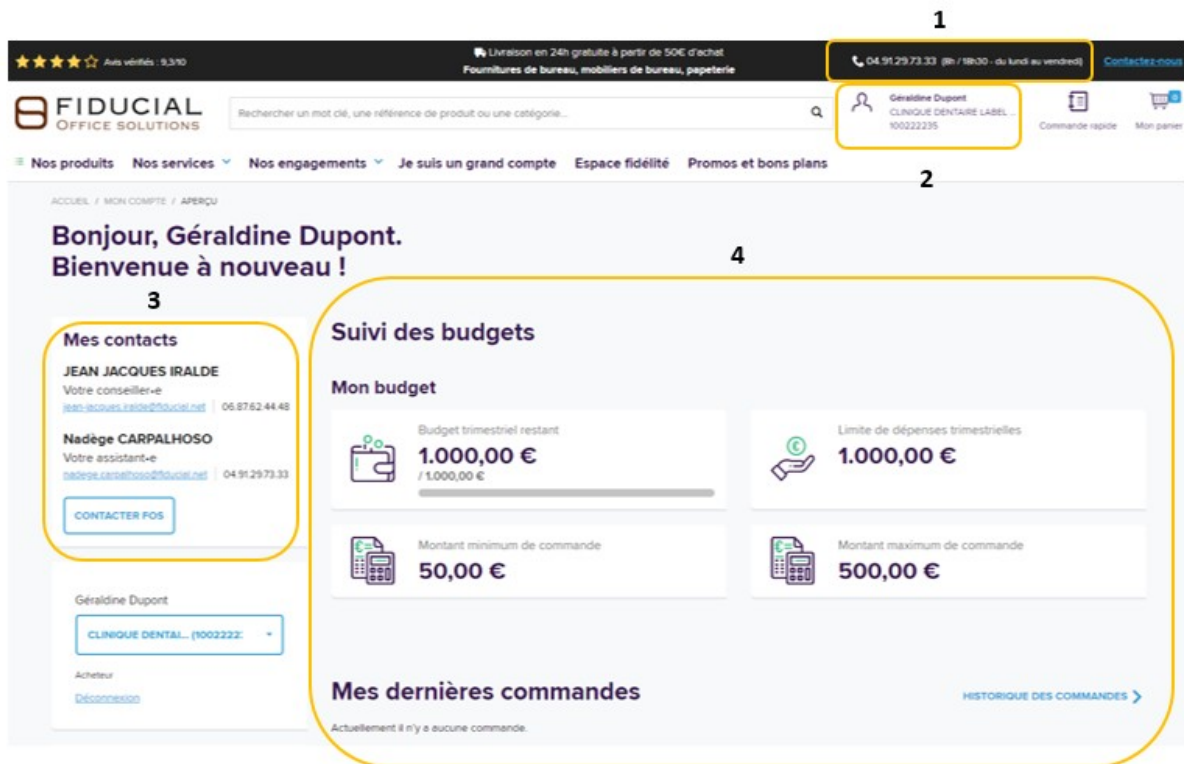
1

Avis vérifiés : 9,3/10

Livraison en 24h gratuite à partir de 50€ d'achat
Fournitures de bureau, mobiliers de bureau, papeterie

04.91.29.73.33 (8h / 18h30 - du lundi au vendredi)

Contactez-nous

FIDUCIAL
OFFICE SOLUTIONS

Rechercher un mot clé, une référence de produit ou une catégorie...

Géraldine Dupont
CLINIQUE DENTAIRE LABEL ...
100222235

Commande rapide

Mon panier

2

Nos produits Nos services Nos engagements Je suis un grand compte Espace fidélité Promos et bons plans

ACCUEIL / MON COMPTE / APERÇU

Bonjour, Géraldine Dupont.
Bienvenue à nouveau !

4

3

Mes contacts

JEAN JACQUES IRALDE
Votre conseiller•e
jean-jacques.iralde@fiducial.net | 06.87.62.44.48

Nadège CARPALHOSO
Votre assistant•e
nadege.carpalhoso@fiducial.net | 04.91.29.73.33

CONTACTER FOS

Géraldine Dupont

CLINIQUE DENTAI... (1002222:

Acheteur

Déconnexion

Suivi des budgets

Mon budget

Budget trimestriel restant
1.000,00 €
/ 1.000,00 €

Limite de dépenses trimestrielles
1.000,00 €

Montant minimum de commande
50,00 €

Montant maximum de commande
500,00 €

Mes dernières commandes

HISTORIQUE DES COMMANDES

Actuellement il n'y a aucune commande.